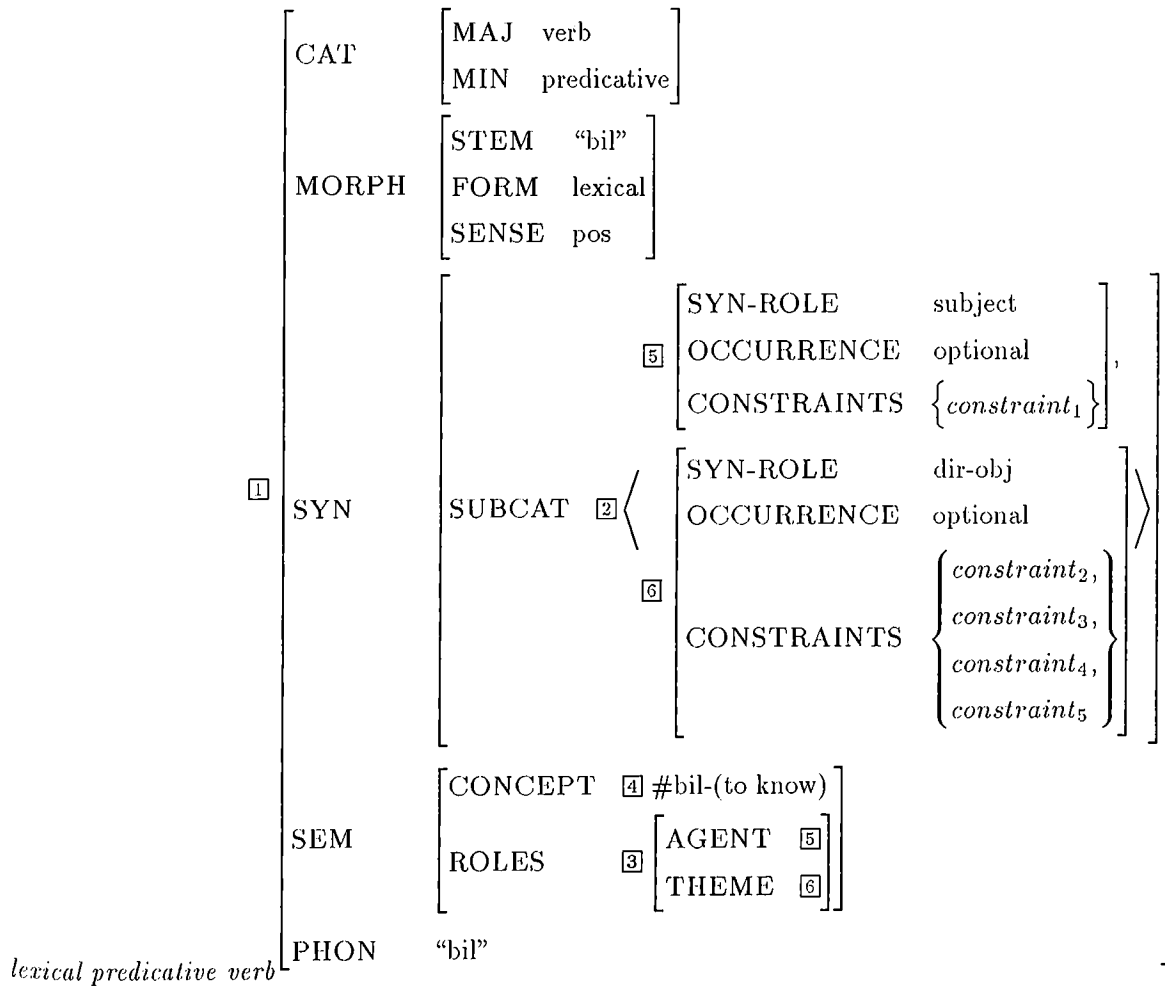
$\boxed{1}$ $\begin{bmatrix} \text{CAT} & \begin{bmatrix} \text{MAJ} & \text{verb} \\ \text{MIN} & \text{predicative} \end{bmatrix} \\ \text{MORPH} & \begin{bmatrix} \text{STEM} & \text{“bil”} \\ \text{FORM} & \text{lexical} \\ \text{SENSE} & \text{pos} \end{bmatrix} \\ \text{SYN} & \begin{bmatrix} \text{SUBCAT} & \boxed{2} \left\langle \begin{matrix} \boxed{5} \begin{bmatrix} \text{SYN-ROLE} & \text{subject} \\ \text{OCCURRENCE} & \text{optional} \\ \text{CONSTRAINTS} & \left\{ constraint_1 \right\} \end{bmatrix}, \\ \boxed{6} \begin{bmatrix} \text{SYN-ROLE} & \text{dir-obj} \\ \text{OCCURRENCE} & \text{optional} \\ \text{CONSTRAINTS} & \left\{ \begin{matrix} constraint_2, \\ constraint_3, \\ constraint_4, \\ constraint_5 \end{matrix} \right\} \end{bmatrix} \end{matrix} \right\rangle \end{bmatrix} \\ \text{SEM} & \begin{bmatrix} \text{CONCEPT} & \boxed{4}\ \text{\#bil-(to know)} \\ \text{ROLES} & \boxed{3} \begin{bmatrix} \text{AGENT} & \boxed{5} \\ \text{THEME} & \boxed{6} \end{bmatrix} \end{bmatrix} \\ \text{PHON} & \text{“bil”} \end{bmatrix}_{\textit{lexical predicative verb}}$